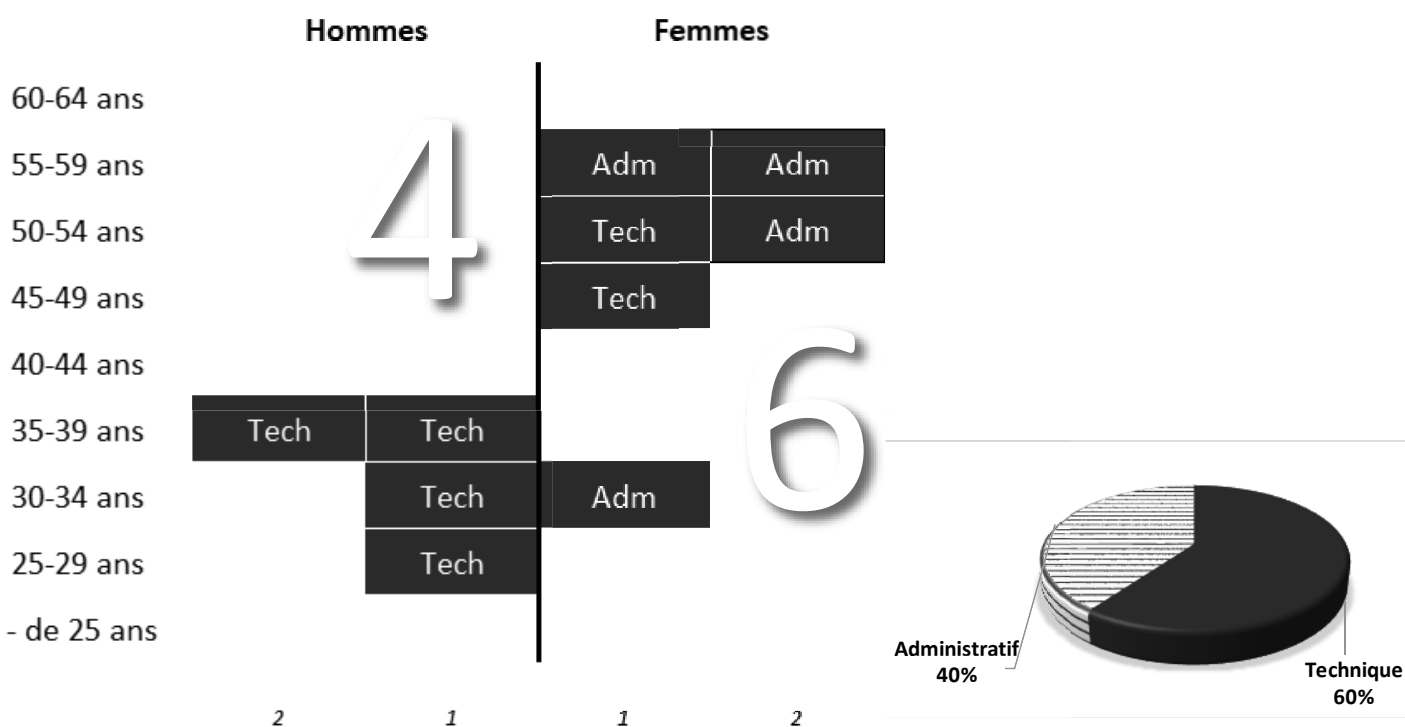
Hommes

Femmes

60-64 ans
55-59 ans
50-54 ans
45-49 ans
40-44 ans
35-39 ans
30-34 ans
25-29 ans
- de 25 ans

4

Adm
Adm
Tech
Adm
Tech

6

Tech
Tech
Tech
Adm
Tech

Administratif
40%

Technique
60%

2
1
1
2